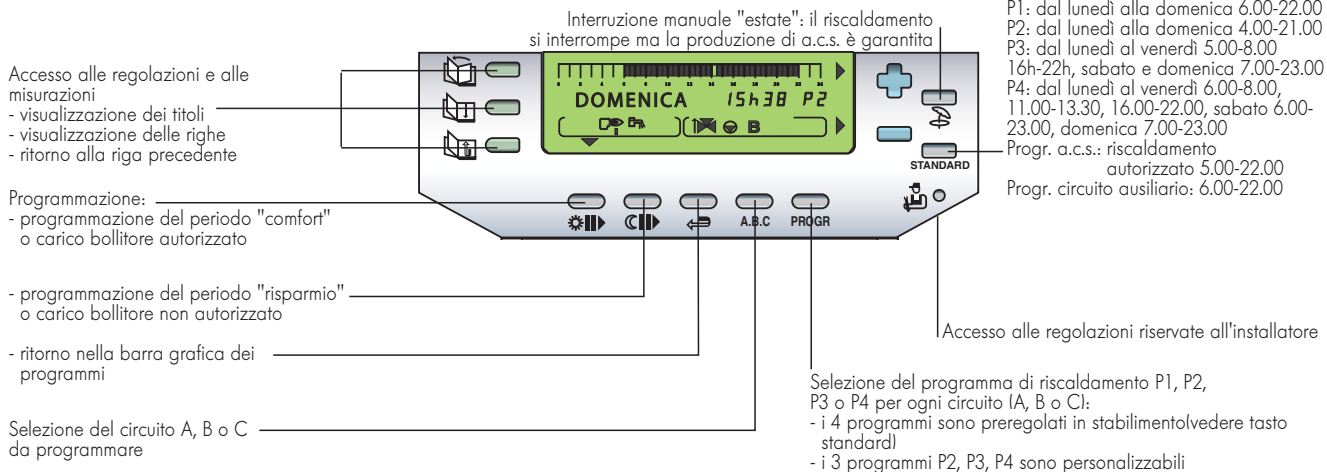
Interruzione manuale "estate": il riscaldamento si interrompe ma la produzione di a.c.s. è garantita

P1: dal lunedì alla domenica 6.00-22.00
P2: dal lunedì alla domenica 4.00-21.00
P3: dal lunedì al venerdì 5.00-8.00 16h-22h, sabato e domenica 7.00-23.00
P4: dal lunedì al venerdì 6.00-8.00, 11.00-13.30, 16.00-22.00, sabato 6.00-23.00, domenica 7.00-23.00

Accesso alle regolazioni e alle misurazioni
- visualizzazione dei titoli
- visualizzazione delle righe
- ritorno alla riga precedente

DOMENICA 15h38 P2

B

STANDARD

Progr. a.c.s.: riscaldamento autorizzato 5.00-22.00
Progr. circuito ausiliario: 6.00-22.00

Programmazione:
- programmazione del periodo "comfort" o carico bollitore autorizzato

A.B.C PROGR

- programmazione del periodo "risparmio" o carico bollitore non autorizzato

Accesso alle regolazioni riservate all'installatore

- ritorno nella barra grafica dei programmi

Selezione del programma di riscaldamento P1, P2, P3 o P4 per ogni circuito (A, B o C):
- i 4 programmi sono preregolati in stabilimento(vedere tasto standard)
- i 3 programmi P2, P3, P4 sono personalizzabili

Selezione del circuito A, B o C da programmare